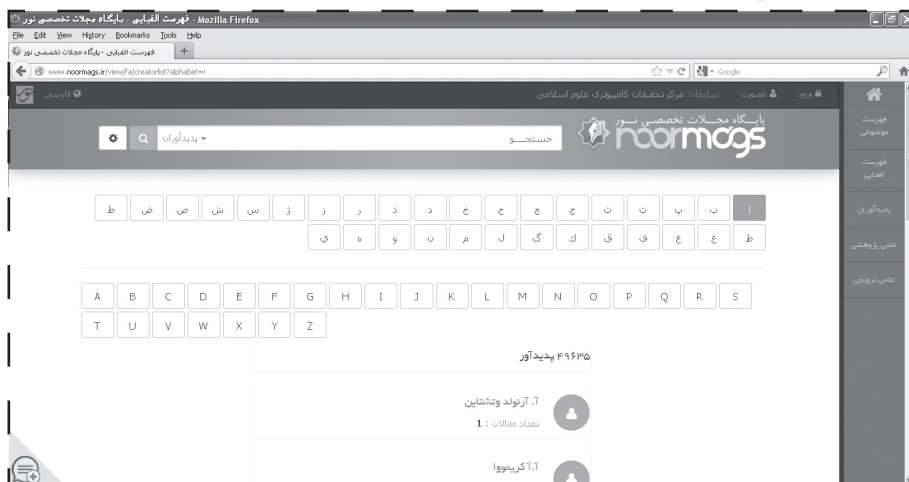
فهرست الفبایی - پایگاه مجلات تخصصی نور - Mozilla Firefox

File Edit View History Bookmarks Tools Help

فهرست الفبایی - پایگاه مجلات تخصصی نور

www.noormags.ir/view/fa/creatorlist?alphabet=ا

Google

ورود عضویت سازمان: مرکز تحقیقات کامپیوتری علوم اسلامی

فارسی

پایگاه مجلات تخصصی نور
noormags

جستجو

پدیدآوران

فهرست موضوعی

فهرست الفبایی

پدیدآوران

علمی پژوهشی

علمی ترویجی

ا ب پ ت ث ج چ ح خ د ذ ر ز ژ س ش ص ض ط

ظ ع غ ف ق ک گ ل م ن و ه ی

A B C D E F G H I J K L M N O P Q R S

T U V W X Y Z

۴۹۶۳۵ پدیدآور

آ. آرنولد وتشتاین
تعداد مقالات : 1

آ.آ کریمووا